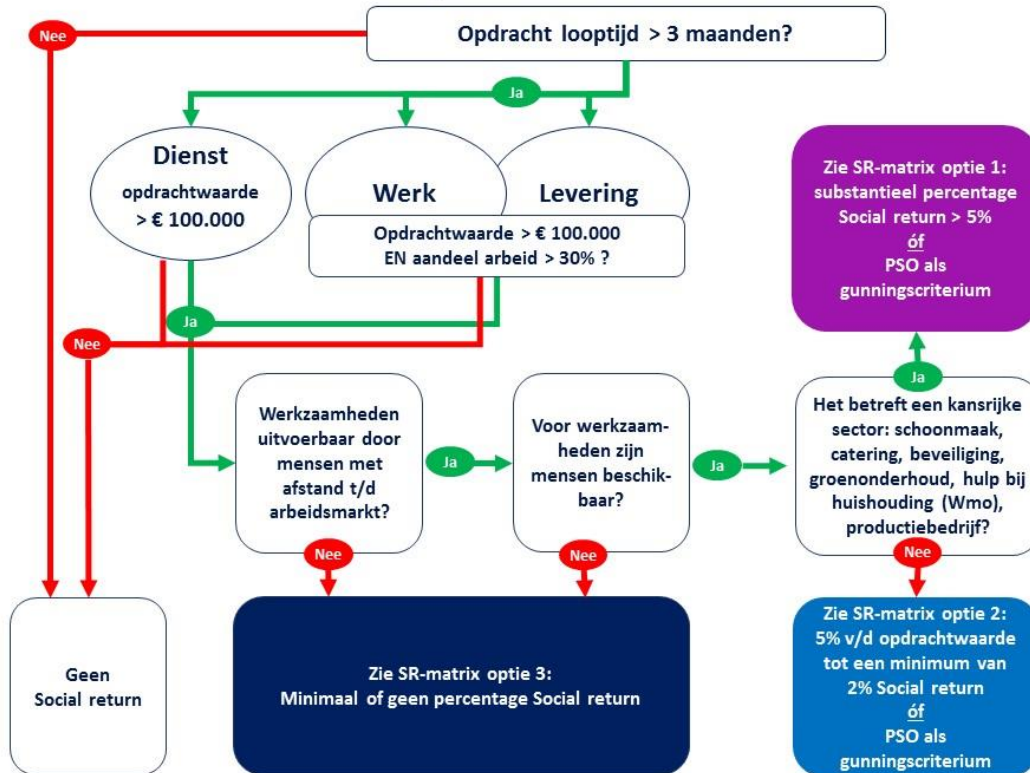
Nee

Opdracht looptijd > 3 maanden?

Ja

Dienst
opdrachtwaarde
> € 100.000

Werk

Levering

Opdrachtwaarde > € 100.000
EN aandeel arbeid > 30% ?

Zie SR-matrix optie 1:
substantieel percentage
Social return > 5%
óf
PSO als
gunningscriterium

Ja

Nee

Werkzaamheden uitvoerbaar door mensen met afstand t/d arbeidsmarkt?

Ja

Voor werkzaamheden zijn mensen beschikbaar?

Ja

Ja

Het betreft een kansrijke sector: schoonmaak, catering, beveiliging, groenonderhoud, hulp bij huishouding (Wmo), productiebedrijf?

Nee

Nee

Nee

Geen
Social return

Zie SR-matrix optie 3:
Minimaal of geen percentage Social return

Zie SR-matrix optie 2:
5% v/d opdrachtwaarde tot een minimum van 2% Social return
óf
PSO als
gunningscriterium